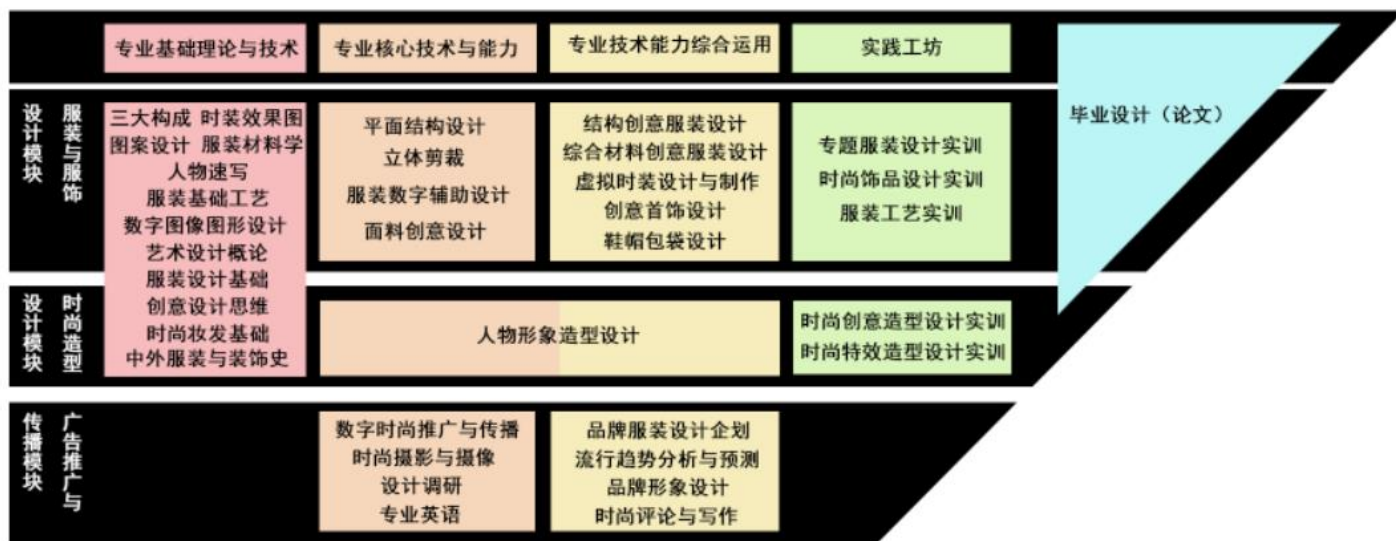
专业基础理论与技术
专业核心技术与能力
专业技术能力综合运用
实践工坊

服装与服饰设计模块
三大构成 时装效果图
图案设计 服装材料学
人物速写
服装基础工艺
数字图像图形设计
艺术设计概论
服装设计基础
创意设计思维
时尚妆发基础
中外服装与装饰史

平面结构设计
立体剪裁
服装数字辅助设计
面料创意设计

结构创意服装设计
综合材料创意服装设计
虚拟时装设计与制作
创意首饰设计
鞋帽包袋设计

专题服装设计实训
时尚饰品设计实训
服装工艺实训

毕业设计（论文）

时尚造型设计模块
人物形象造型设计
时尚创意造型设计实训
时尚特效造型设计实训

广告推广与传播模块
数字时尚推广与传播
时尚摄影与摄像
设计调研
专业英语

品牌服装设计企划
流行趋势分析与预测
品牌形象设计
时尚评论与写作